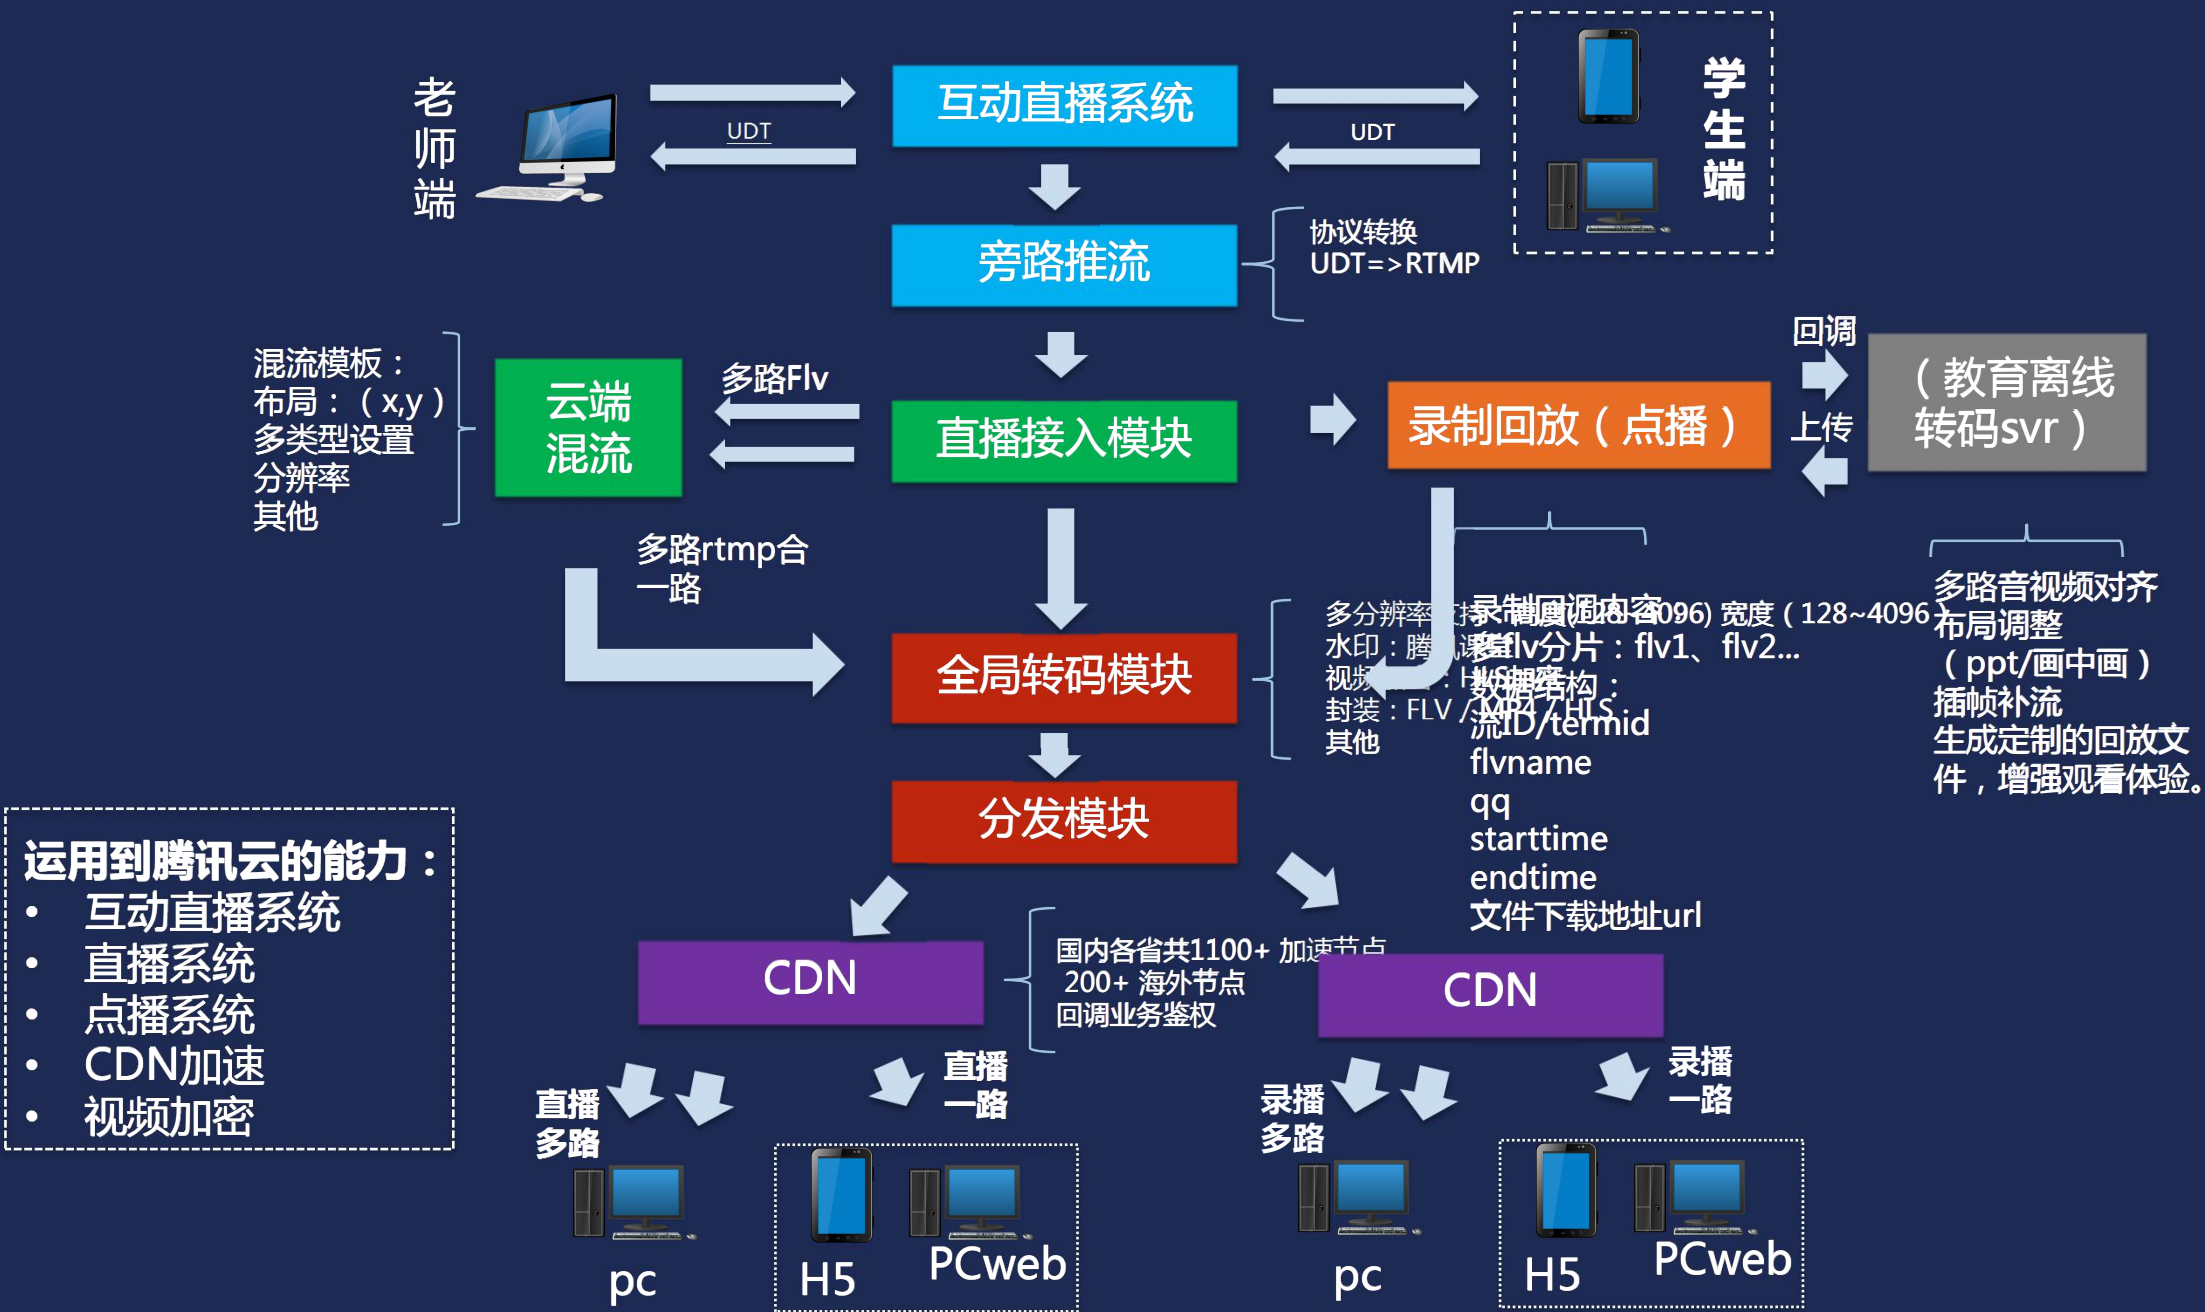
老师端

UDT

互动直播系统

UDT

学生端

旁路推流

协议转换
UDT=>RTMP

混流模板：
布局：（x,y）
多类型设置
分辨率
其他

云端混流

多路Flv

直播接入模块

录制回放（点播）

回调

上传

（教育离线转码svr）

多路rtmp合一路

全局转码模块

多分辨率 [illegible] 宽度（128~4096）
水印：腾 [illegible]
视频 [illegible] ：H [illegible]
封装：FLV / MP4 / HLS
其他

录制回调内容
高度(128~4096)
录制flv分片：flv1、flv2...
数据结构：
流ID/termid
flvname
qq
starttime
endtime
文件下载地址url

多路音视频对齐
布局调整
（ppt/画中画）
插帧补流
生成定制的回放文件，增强观看体验。

分发模块

运用到腾讯云的能力：
• 互动直播系统
• 直播系统
• 点播系统
• CDN加速
• 视频加密

CDN

国内各省共1100+ 加速节点
200+ 海外节点
回调业务鉴权

CDN

直播多路

直播一路

录播多路

录播一路

pc

H5

PCweb

pc

H5

PCweb